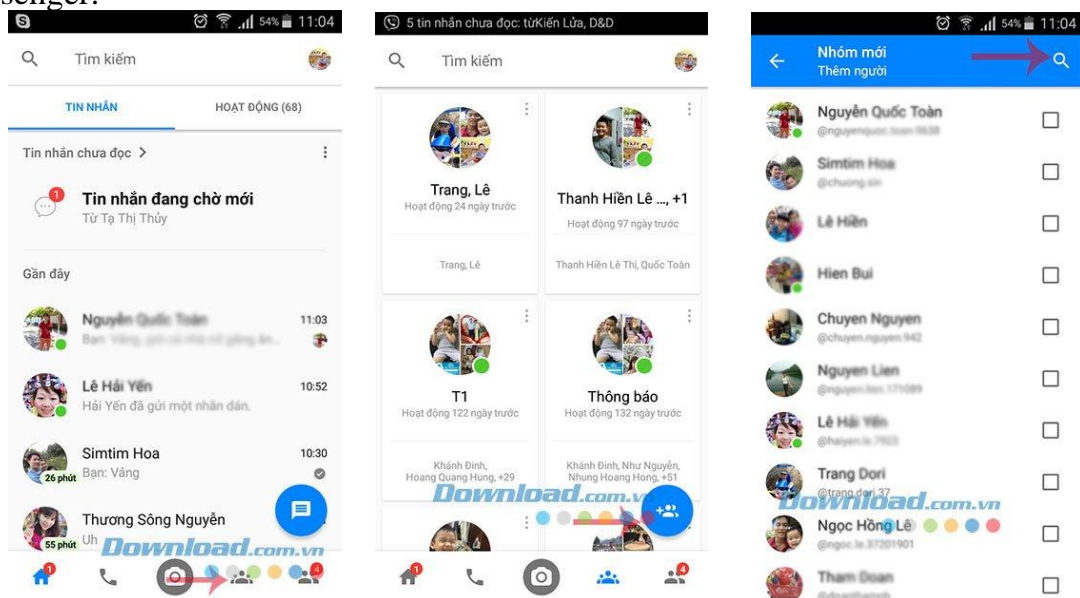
senger:

54% 11:04

Tìm kiếm

TIN NHẮN

HOẠT ĐỘNG (68)

Tin nhắn chưa đọc >

Tin nhắn đang chờ mới
Từ Tạ Thị Thủy

Gần đây

Nguyễn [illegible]
Bạn: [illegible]
11:03

Lê Hải Yến
Hải Yến đã gửi một nhãn dán.
10:52

Simtim Hoa
Bạn: Vâng
26 phút
10:30

Thương Sông Nguyễn
Uh
55 phút

Download.com.vn

5 tin nhắn chưa đọc: từ Kiến Lửa, D&D

Tìm kiếm

Trang, Lê
Hoạt động 24 ngày trước
Trang, Lê

Thanh Hiền Lê ..., +1
Hoạt động 97 ngày trước
Thanh Hiền Lê Thị, Quốc Toàn

T1
Hoạt động 122 ngày trước
Khánh Đinh, Hoang Quang Hung, +29

Thông báo
Hoạt động 132 ngày trước
Khánh Đinh, Nhu Nguyễn, Nhung Hoang Hong, +51

Download.com.vn

54% 11:04

Nhóm mới
Thêm người

Nguyễn Quốc Toàn
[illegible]

Simtim Hoa
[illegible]

Lê Hiền

Hien Bui

Chuyen Nguyen
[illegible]

Nguyen Lien
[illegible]

Lê Hải Yến
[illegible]

Trang Dori
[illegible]

Download.com.vn

Ngọc Hồng Lê
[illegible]

Tham Doan
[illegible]